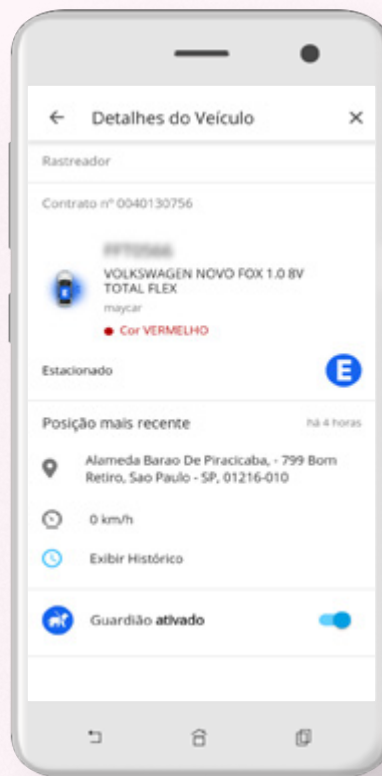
Detalhes do Veículo

Rastreador

Contrato nº 0040130756

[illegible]

VOLKSWAGEN NOVO FOX 1.0 8V TOTAL FLEX

maycar

Cor VERMELHO

Estacionado

E

Posição mais recente

há 4 horas

Alameda Barao De Piracicaba, - 799 Bom Retiro, Sao Paulo - SP, 01216-010

0 km/h

Exibir Histórico

Guardião ativado